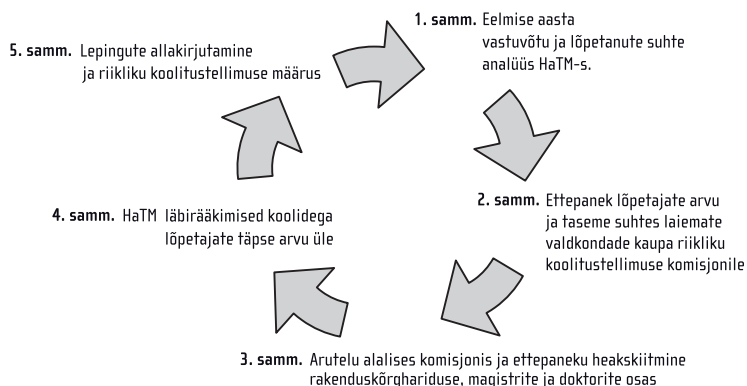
1. samm. Eelmise aasta vastuvõtu ja lõpetanute suhte analüüs HaTM-s.

2. samm. Ettepanek lõpetajate arvu ja taseme suhtes laiemate valdkondade kaupa riikliku koolitustellimuse komisjonile

3. samm. Arutelu alalises komisjonis ja ettepaneku heakskiitmine rakenduskõrghariduse, magistrite ja doktorite osas

4. samm. HaTM läbirääkimised koolidega lõpetajate täpse arvu üle

5. samm. Lepingute allakirjutamine ja riikliku koolitustellimuse määrus